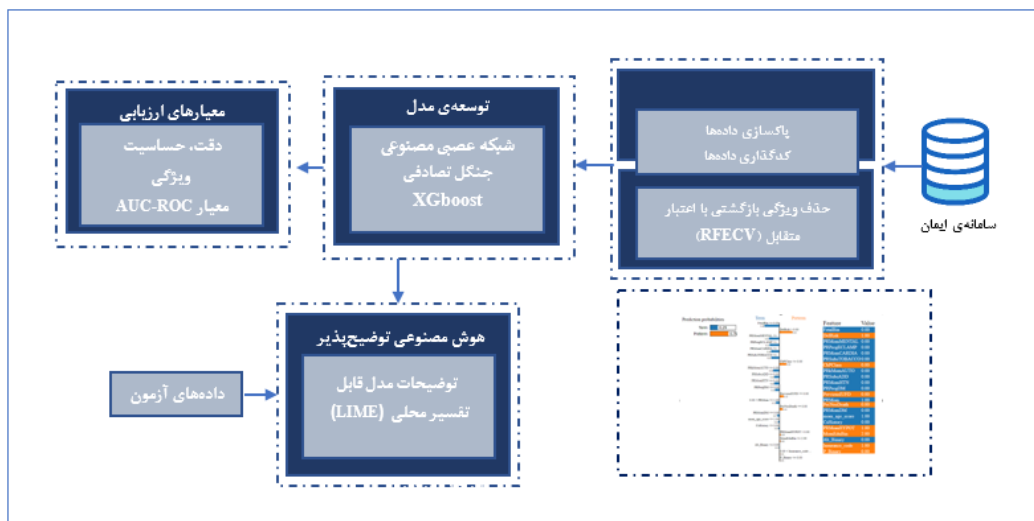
معیارهای ارزیابی

دقت، حساسیت
ویژگی
معیار AUC-ROC

توسعه‌ی مدل

شبکه عصبی مصنوعی
جنگل تصادفی
XGboost

پاکسازی داده‌ها
کدگذاری داده‌ها

حذف ویژگی بازگشتی با اعتبار متقابل (RFECV)

سامانه‌ی ایمان

هوش مصنوعی توضیح‌پذیر

توضیحات مدل قابل تفسیر محلی (LIME)

داده‌های آزمون

Prediction probabilities
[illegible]